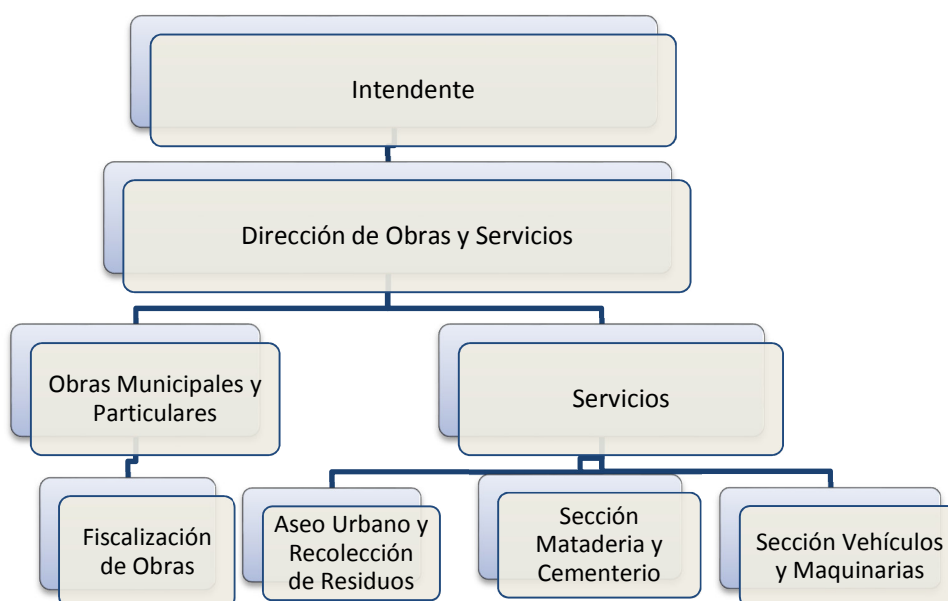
Intendente

Dirección de Obras y Servicios

Obras Municipales y Particulares

Servicios

Fiscalización de Obras

Aseo Urbano y Recolección de Residuos

Sección Mataderia y Cementerio

Sección Vehículos y Maquinarias